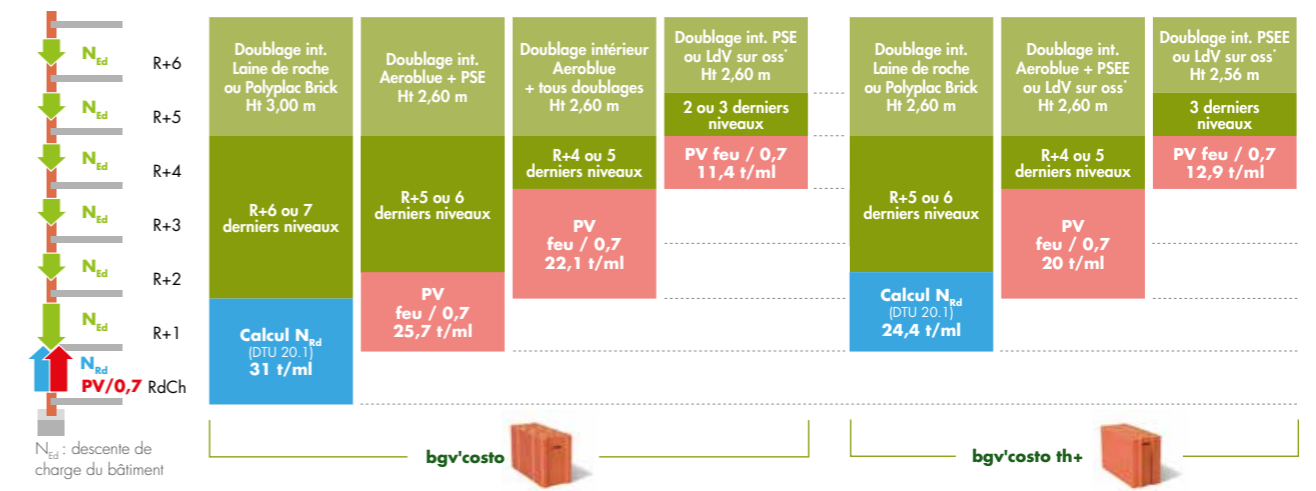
$N_{Ed}$ R+6
$N_{Ed}$ R+5
$N_{Ed}$ R+4
$N_{Ed}$ R+3
$N_{Ed}$ R+2
$N_{Ed}$ R+1
$N_{Rd}$
PV/0,7 RdCh

$N_{Ed}$ : descente de charge du bâtiment

Doublage int. Laine de roche ou Polyplac Brick Ht 3,00 m

R+6 ou 7 derniers niveaux

Calcul $N_{Rd}$ (DTU 20.1) 31 t/ml

Doublage int. Aeroblue + PSE Ht 2,60 m

R+5 ou 6 derniers niveaux

PV feu / 0,7 25,7 t/ml

Doublage intérieur Aeroblue + tous doublages Ht 2,60 m

R+4 ou 5 derniers niveaux

PV feu / 0,7 22,1 t/ml

Doublage int. PSE ou LdV sur oss* Ht 2,60 m

2 ou 3 derniers niveaux

PV feu / 0,7 11,4 t/ml

bgv'costo

Doublage int. Laine de roche ou Polyplac Brick Ht 2,60 m

R+5 ou 6 derniers niveaux

Calcul $N_{Rd}$ (DTU 20.1) 24,4 t/ml

Doublage int. Aeroblue + PSEE ou LdV sur oss* Ht 2,60 m

R+4 ou 5 derniers niveaux

PV feu / 0,7 20 t/ml

Doublage int. PSEE ou LdV sur oss* Ht 2,56 m

3 derniers niveaux

PV feu / 0,7 12,9 t/ml

bgv'costo th+